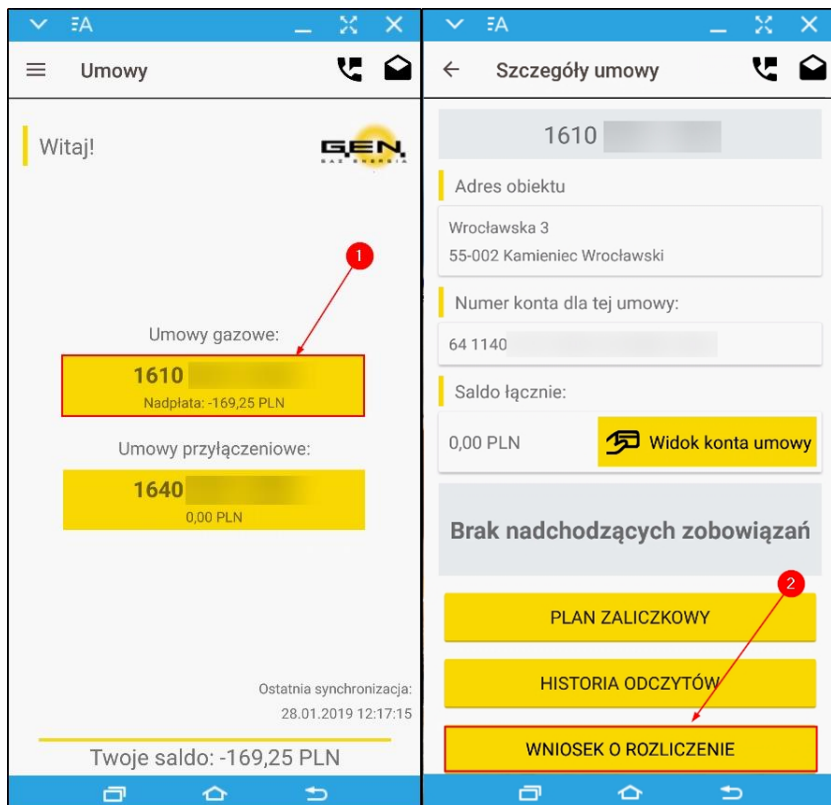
Umowy

Witaj!

G.EN.
GAZ ENERGIA

1

Umowy gazowe:

1610 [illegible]
Nadpłata: -169,25 PLN

Umowy przyłączeniowe:

1640 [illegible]
0,00 PLN

Ostatnia synchronizacja:
28.01.2019 12:17:15

Twoje saldo: -169,25 PLN

Szczegóły umowy

1610 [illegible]

Adres obiektu

Wrocławska 3
55-002 Kamieniec Wrocławski

Numer konta dla tej umowy:

64 1140 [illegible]

Saldo łącznie:

0,00 PLN

Widok konta umowy

Brak nadchodzących zobowiązań

2

PLAN ZALICZKOWY

HISTORIA ODCZYTÓW

WNIOSEK O ROZLICZENIE